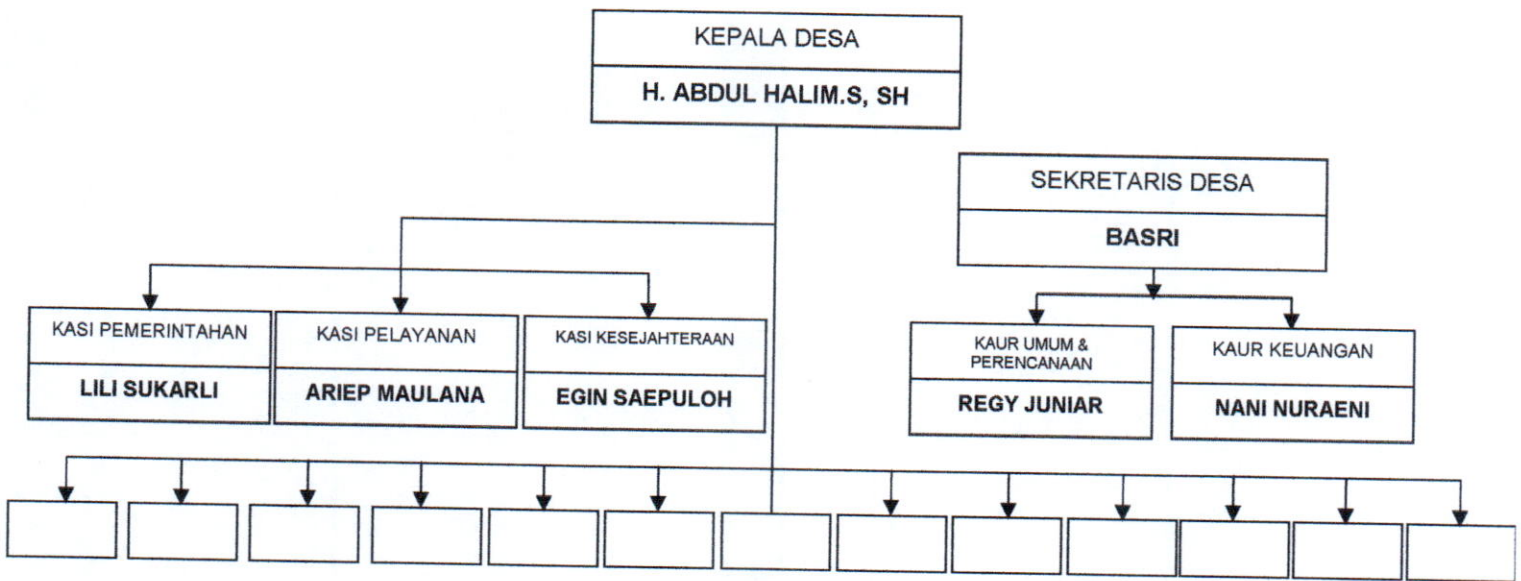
KEPALA DESA
H. ABDUL HALIM.S, SH

SEKRETARIS DESA
BASRI

KASI PEMERINTAHAN
LILI SUKARLI

KASI PELAYANAN
ARIEP MAULANA

KASI KESEJAHTERAAN
EGIN SAEPULOH

KAUR UMUM & PERENCANAAN
REGY JUNIAR

KAUR KEUANGAN
NANI NURAENI